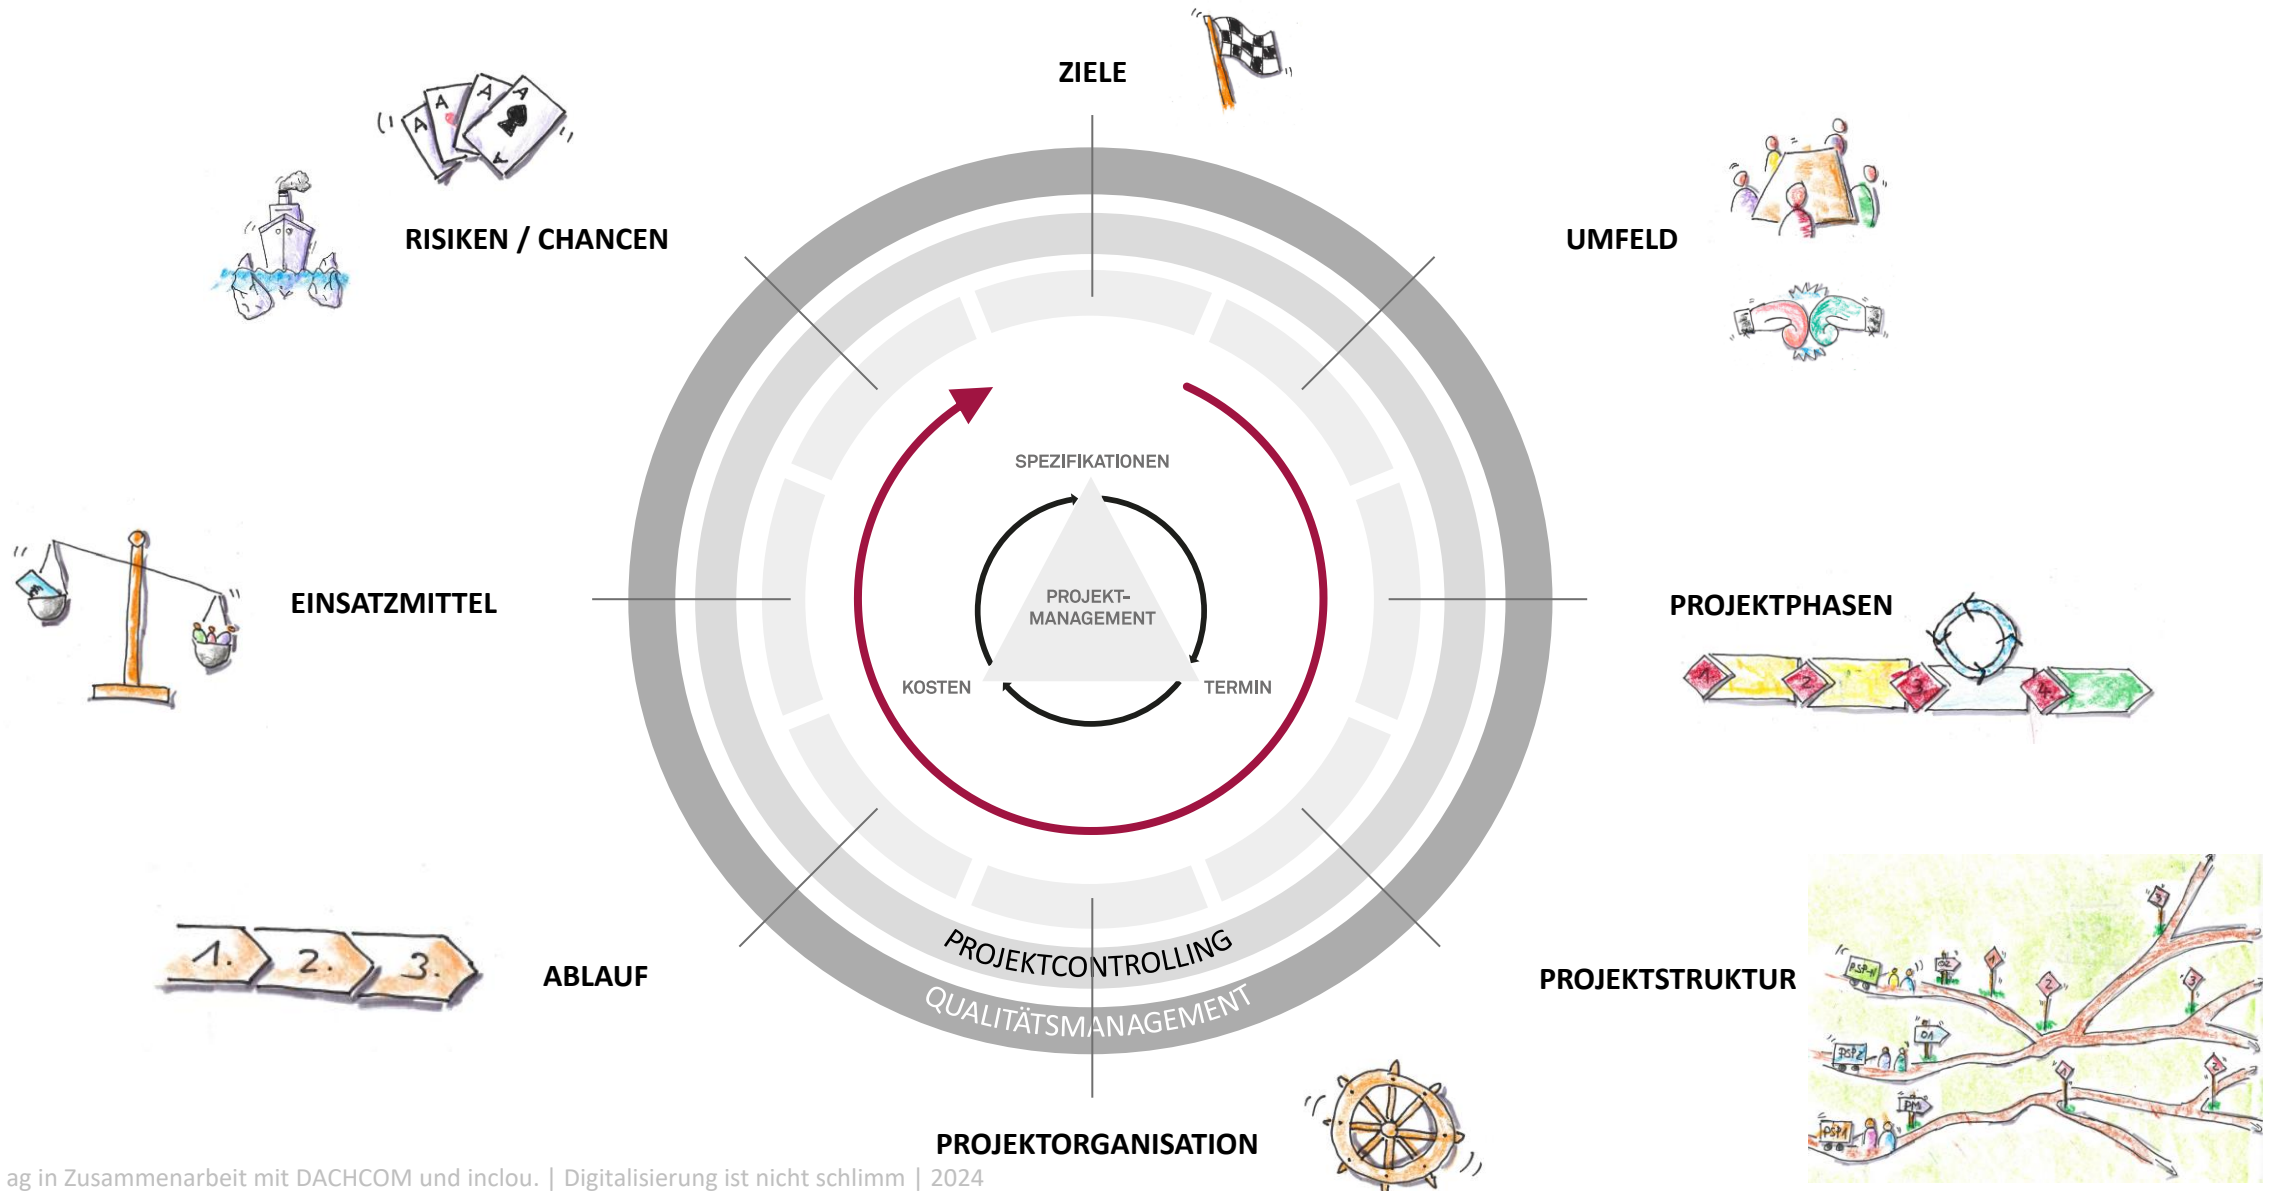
ZIELE

RISIKEN / CHANCEN

UMFELD

SPEZIFIKATIONEN

PROJEKT-
MANAGEMENT

KOSTEN

TERMIN

EINSATZMITTEL

PROJEKTPHASEN

PROJEKTCONTROLLING

QUALITÄTSMANAGEMENT

ABLAUF

PROJEKTSTRUKTUR

PROJEKTORGANISATION

ag in Zusammenarbeit mit DACHCOM und inclou. | Digitalisierung ist nicht schlimm | 2024